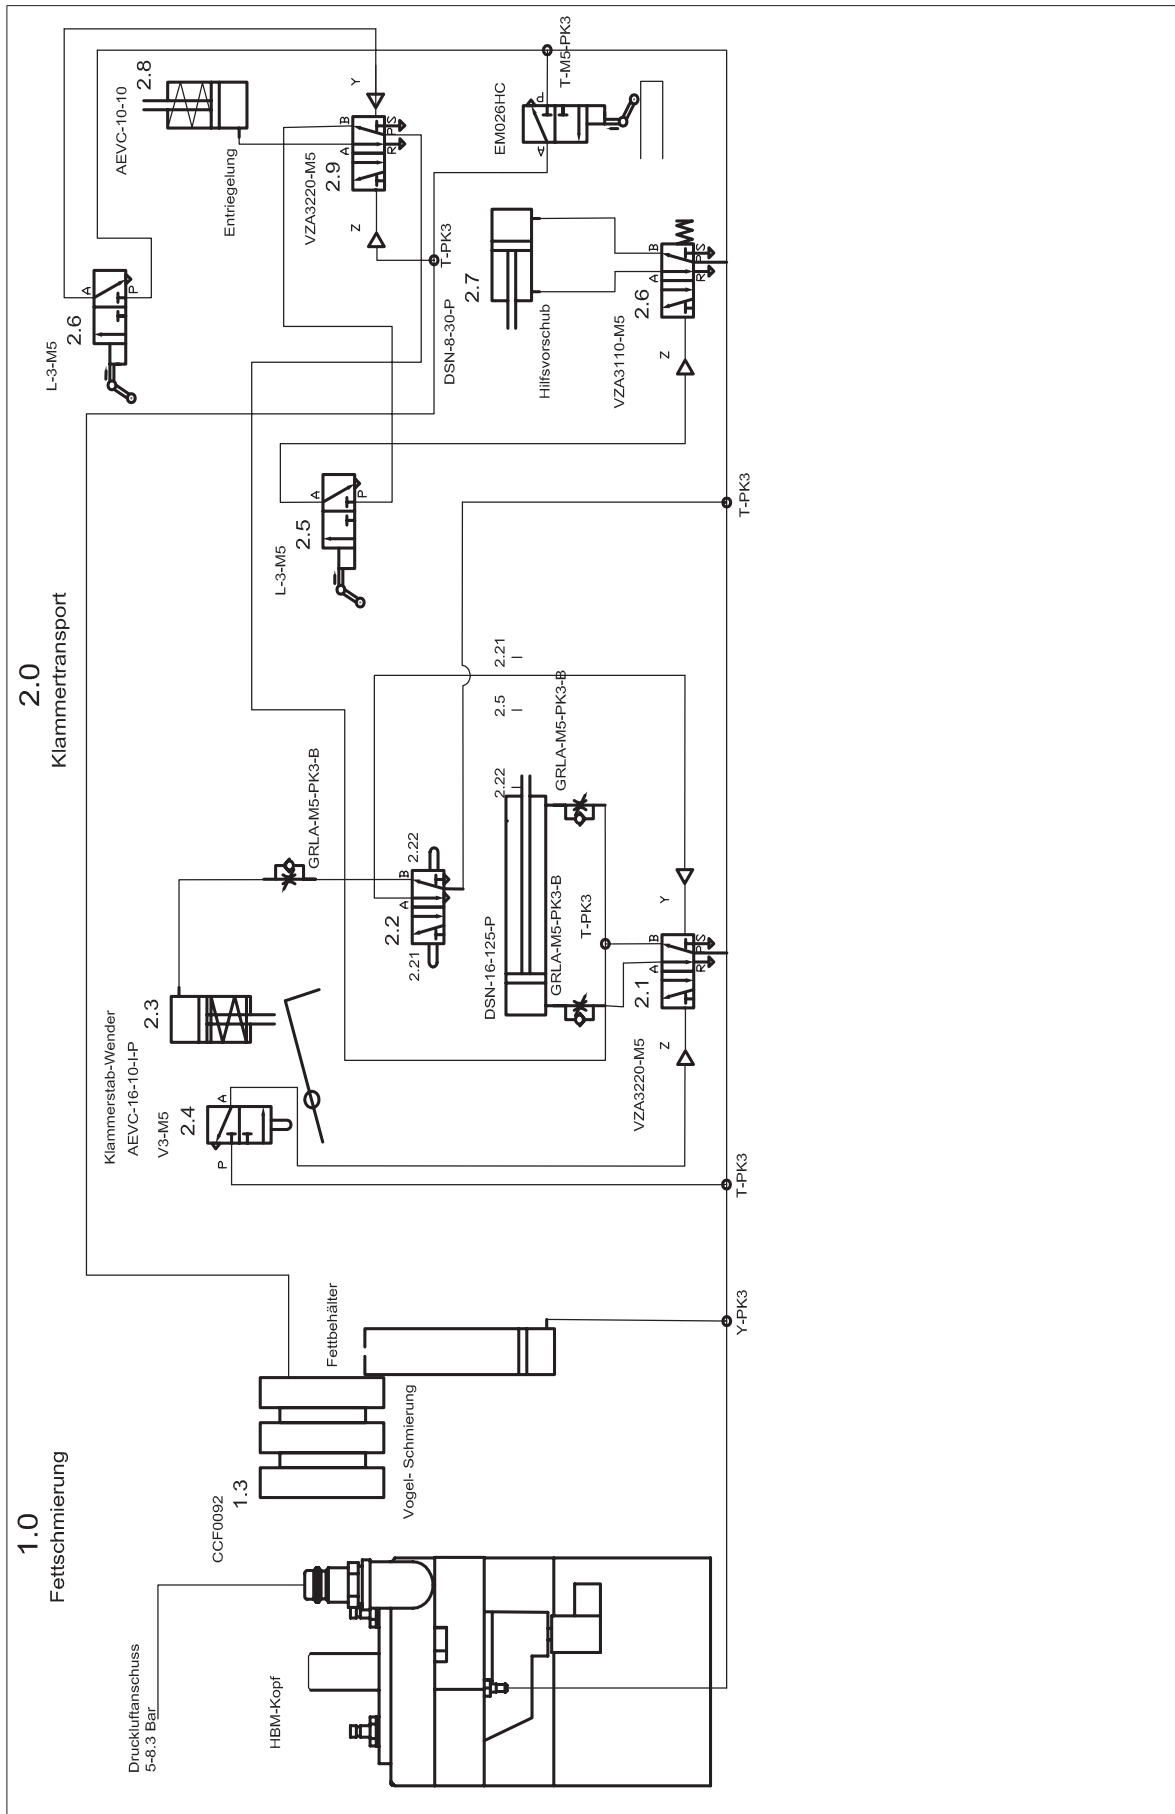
1.0
Fettschmierung

2.0
Klammertransport

Druckluftanschuss
5-8.3 Bar

HBM-Kopf

CCF0092
1.3

Vogel- Schmierung

Fettbehälter

Y-PK3

T-PK3

T-PK3

Klammerstab-Wender
AEVC-16-10-I-P
2.3

V3-M5
2.4
P
A

GRLA-M5-PK3-B

2.2
2.21
A
B
2.22

DSN-16-125-P
GRLA-M5-PK3-B
T-PK3
2.22
GRLA-M5-PK3-B

2.5
I

2.21
I

VZA3220-M5
2.1
Z
A
B
R
P
S
Y

L-3-M5
2.5
A
P

L-3-M5
2.6
A
P

AEVC-10-10
2.8

Entriegelung

VZA3220-M5
2.9
Z
A
B
R
P
S
Y

DSN-8-30-P
2.7
T-PK3

Hilfsvorschub

VZA3110-M5
2.6
Z
A
B
R
P
S

EM026HC
P
A

T-M5-PK3